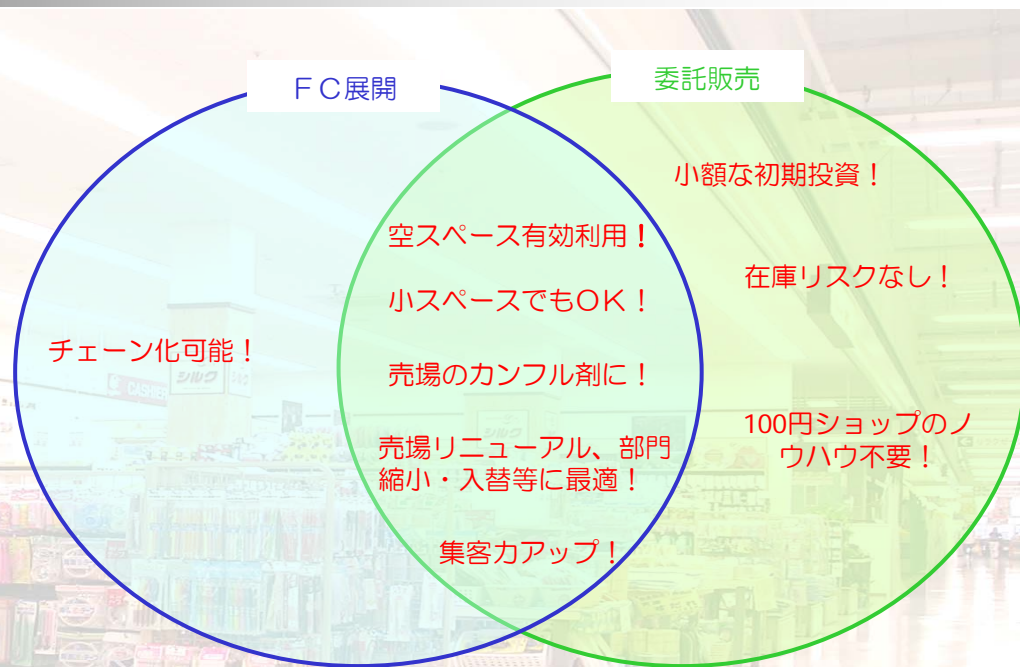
ＦＣ展開

委託販売

小額な初期投資！

空スペース有効利用！

在庫リスクなし！

小スペースでもＯＫ！

チェーン化可能！

売場のカンフル剤に！

100円ショップのノウハウ不要！

売場リニューアル、部門縮小・入替等に最適！

集客力アップ！

シルク

CASHIER